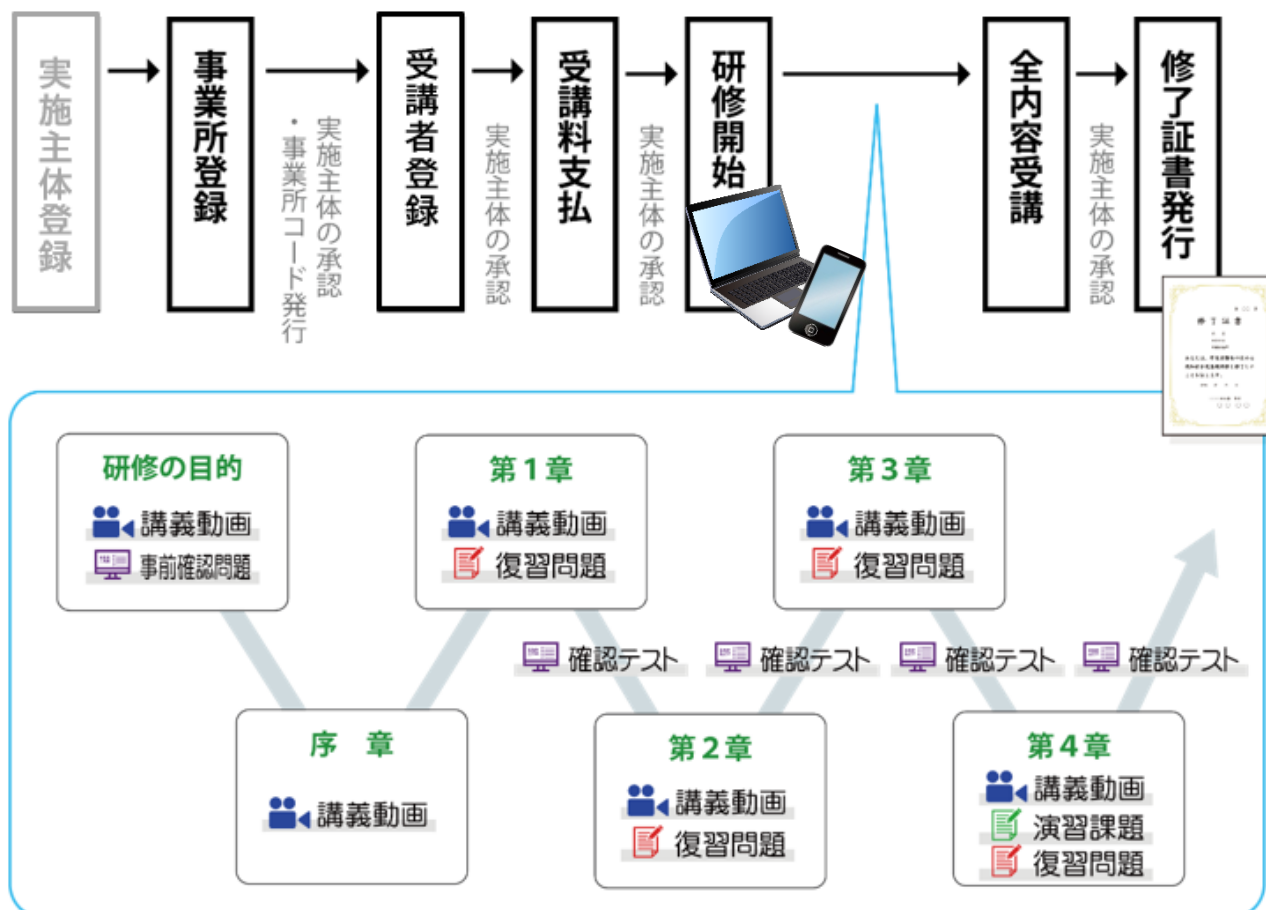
実施主体登録

事業所登録

実施主体の承認
・事業所コード発行

受講者登録

実施主体の承認

受講料支払

実施主体の承認

研修開始

全内容受講

実施主体の承認

修了証書発行

修了証書

研修の目的
講義動画
事前確認問題

序　章
講義動画

第１章
講義動画
復習問題

確認テスト

第２章
講義動画
復習問題

確認テスト

第３章
講義動画
復習問題

確認テスト

第４章
講義動画
演習課題
復習問題

確認テスト